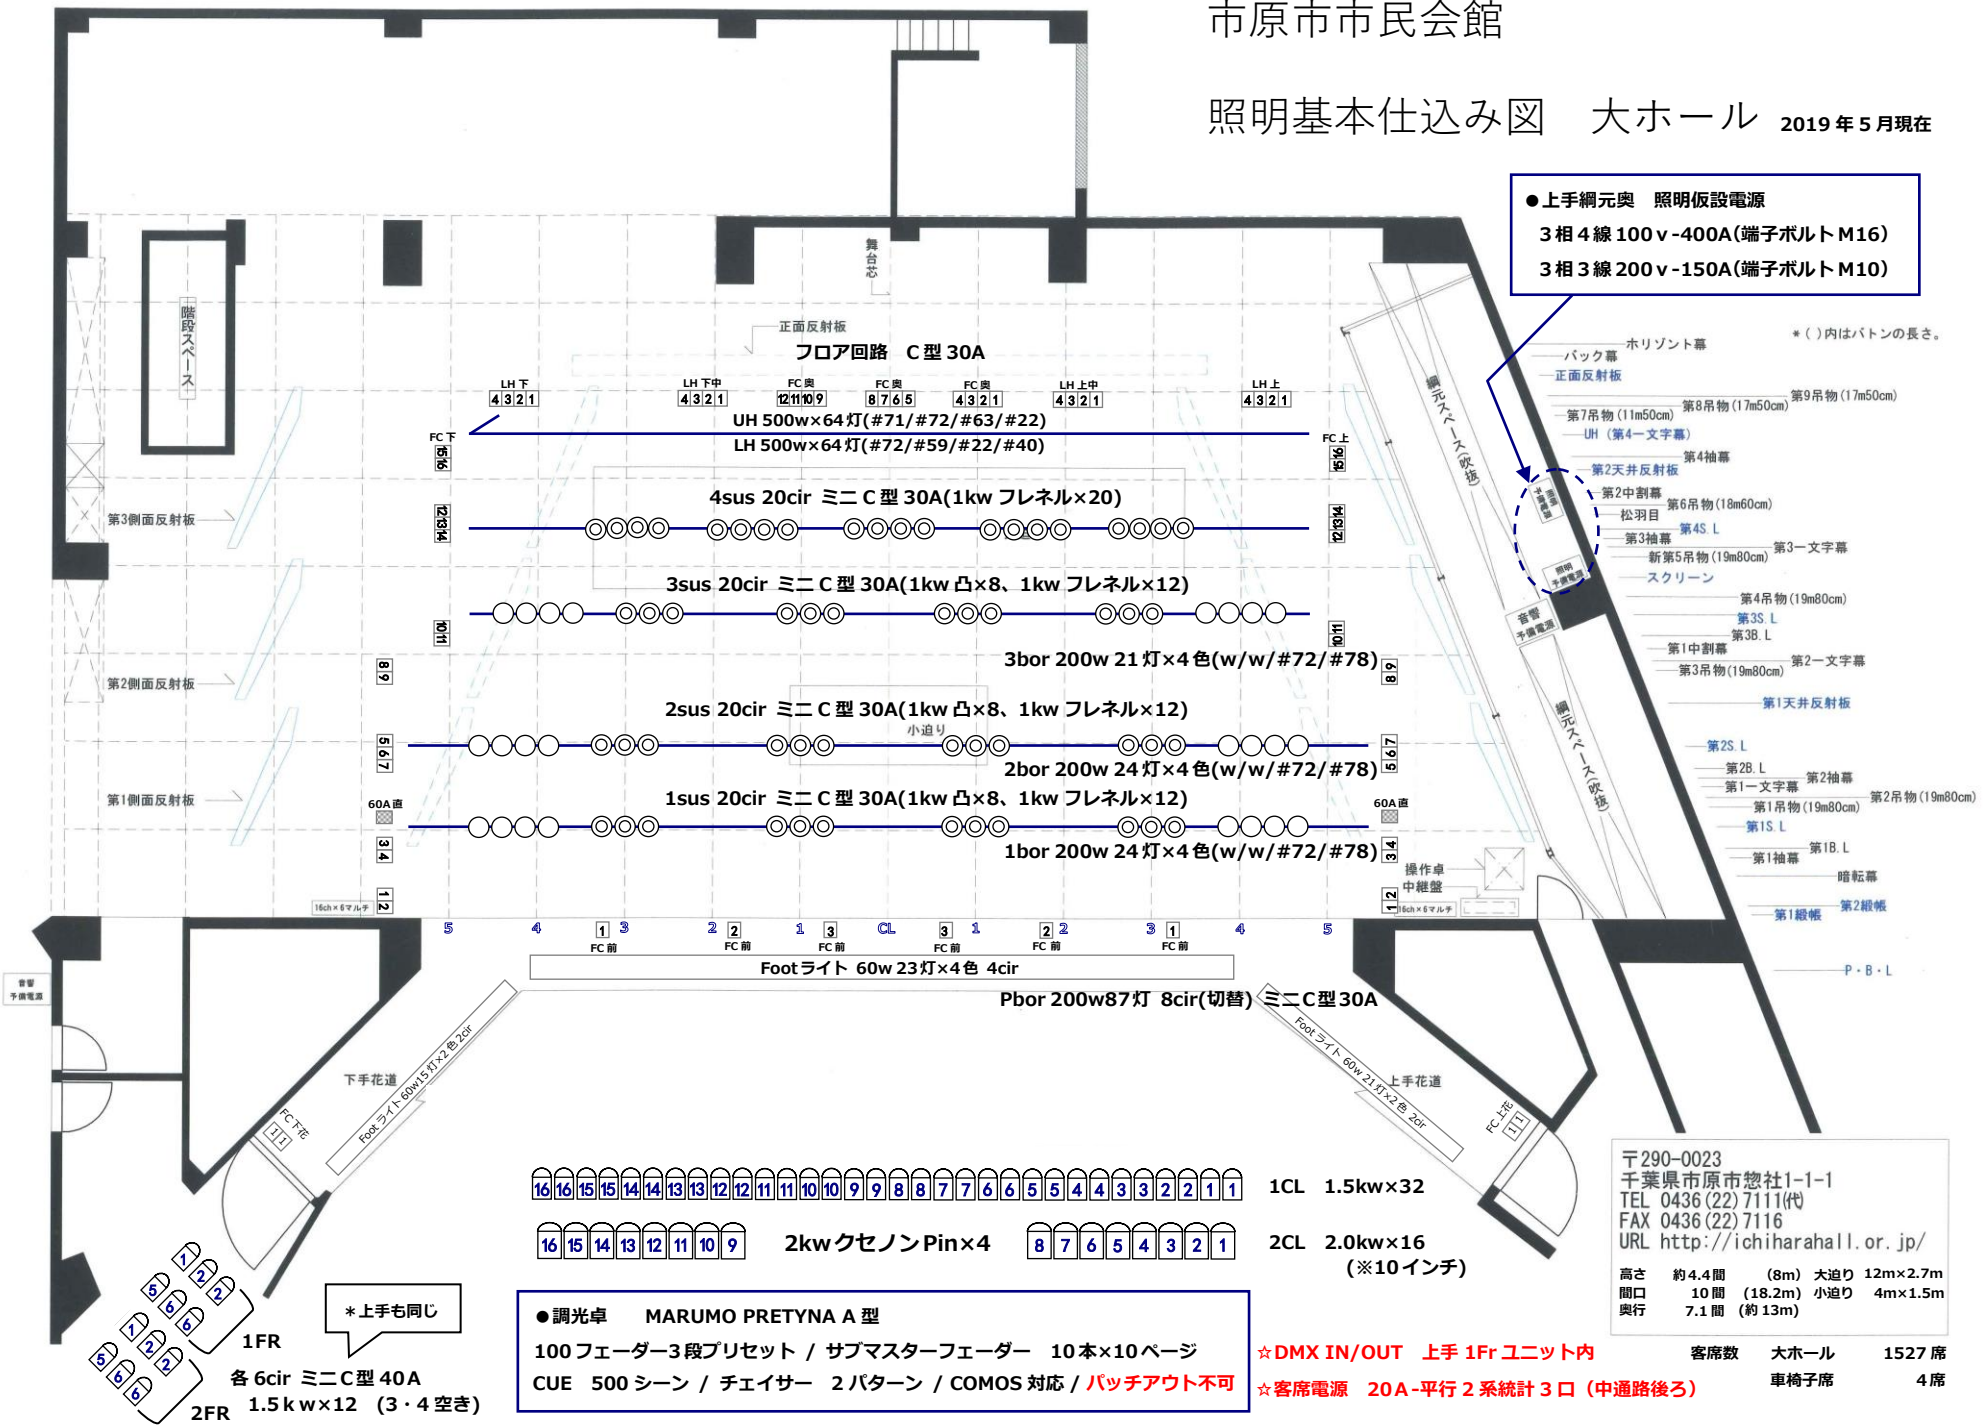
市原市市民会館

照明基本仕込み図　大ホール　2019年5月現在

●上手綱元奥　照明仮設電源
3相4線100v-400A(端子ボルトM16)
3相3線200v-150A(端子ボルトM10)

＊( )内はバトンの長さ。

階段スペース

舞台芯

正面反射板

フロア回路　C型 30A

LH下 4 3 2 1　LH下中 4 3 2 1　FC奥 12 11 10 9　FC奥 8 7 6 5　FC奥 4 3 2 1　LH上中 4 3 2 1　LH上 4 3 2 1

FC下　FC上

UH 500w×64灯(#71/#72/#63/#22)
LH 500w×64灯(#72/#59/#22/#40)

4sus 20cir ミニC型 30A(1kw フレネル×20)

3sus 20cir ミニC型 30A(1kw 凸×8、1kw フレネル×12)

3bor 200w 21灯×4色(w/w/#72/#78)

2sus 20cir ミニC型 30A(1kw 凸×8、1kw フレネル×12)

小迫り

2bor 200w 24灯×4色(w/w/#72/#78)

1sus 20cir ミニC型 30A(1kw 凸×8、1kw フレネル×12)

1bor 200w 24灯×4色(w/w/#72/#78)

第3側面反射板
第2側面反射板
第1側面反射板

60A直　60A直

16ch×6マルチ　16ch×6マルチ

操作卓
中継盤

綱元スペース(吹抜)
綱元スペース(吹抜)

音響予備電源
照明予備電源
音響予備電源
音響予備電源

ホリゾント幕
バック幕
正面反射板
第9吊物(17m50cm)
第8吊物(17m50cm)
第7吊物(11m50cm)
UH (第4一文字幕)
第4袖幕
第2天井反射板
第2中割幕
第6吊物(18m60cm)
松羽目
第4S.L
第3袖幕
第3一文字幕
新第5吊物(19m80cm)
スクリーン
第4吊物(19m80cm)
第3S.L
第3B.L
第1中割幕
第2一文字幕
第3吊物(19m80cm)
第1天井反射板
第2S.L
第2B.L
第2袖幕
第1一文字幕
第2吊物(19m80cm)
第1吊物(19m80cm)
第1S.L
第1B.L
第1袖幕
暗転幕
第1緞帳
第2緞帳
P・B・L

5 4 1 3 2 2 1 3 CL 3 1 2 2 3 1 4 5
FC前 FC前 FC前 FC前 FC前 FC前

Footライト 60w 23灯×4色 4cir

Pbor 200w87灯 8cir(切替) ミニC型30A

下手花道
Foot ライト 60w15灯×2色 2cir
FC下花

上手花道
Foot ライト 60w 21灯×2色 2cir
FC上花

16 16 15 15 14 14 13 13 12 12 11 11 10 10 9 9 8 8 7 7 6 6 5 5 4 4 3 3 2 2 1 1　1CL 1.5kw×32

16 15 14 13 12 11 10 9　2kwクセノンPin×4　8 7 6 5 4 3 2 1　2CL 2.0kw×16
(※10インチ)

＊上手も同じ

1FR
各 6cir ミニC型 40A
2FR 1.5kw×12 (3・4空き)

●調光卓　MARUMO PRETYNA A 型
100フェーダー3段プリセット / サブマスターフェーダー 10本×10ページ
CUE 500シーン / チェイサー 2パターン / COMOS対応 / パッチアウト不可

☆DMX IN/OUT 上手 1Fr ユニット内
☆客席電源 20A-平行2系統計3口(中通路後ろ)

〒290-0023
千葉県市原市惣社1-1-1
TEL 0436(22)7111(代)
FAX 0436(22)7116
URL http://ichiharahall.or.jp/

| 高さ | 約4.4間 | (8m) | 大迫り | 12m×2.7m |
|---|---|---|---|---|
| 間口 | 10間 | (18.2m) | 小迫り | 4m×1.5m |
| 奥行 | 7.1間 | (約13m) | | |

客席数　大ホール　1527席
車椅子席　4席